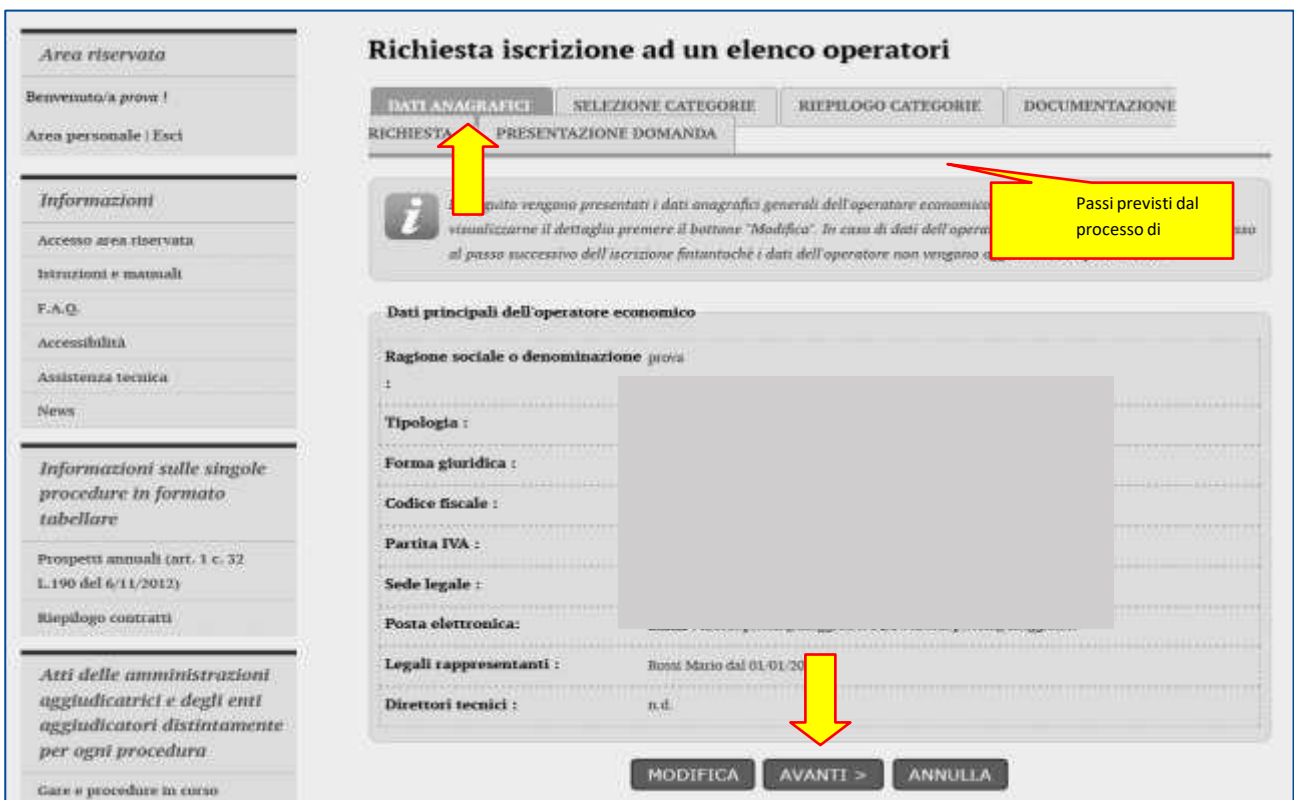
Area riservata

Benvenuto/a prova !

Area personale | Esci

Informazioni

Accesso area riservata

Istruzioni e manuali

F.A.Q.

Accessibilità

Assistenza tecnica

News

Informazioni sulle singole procedure in formato tabellare

Prospetti annuali (art. 1 c. 32 L.190 del 6/11/2012)

Riepilogo contratti

Atti delle amministrazioni aggiudicatrici e degli enti aggiudicatori distintamente per ogni procedura

Gare e procedure in corso

Richiesta iscrizione ad un elenco operatori

DATI ANAGRAFICI | SELEZIONE CATEGORIE | RIEPILOGO CATEGORIE | DOCUMENTAZIONE RICHIESTA | PRESENTAZIONE DOMANDA

Passi previsti dal processo di

Di seguito vengono presentati i dati anagrafici generali dell'operatore economico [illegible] visualizzarne il dettaglio premere il bottone "Modifica". In caso di dati dell'opera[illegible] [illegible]sso al passo successivo dell'iscrizione fintantoché i dati dell'operatore non vengano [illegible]

Dati principali dell'operatore economico

Ragione sociale o denominazione : prova

Tipologia :

Forma giuridica :

Codice fiscale :

Partita IVA :

Sede legale :

Posta elettronica:

Legali rappresentanti : Rossi Mario dal 01/01/20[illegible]

Direttori tecnici : n.d.

MODIFICA | AVANTI > | ANNULLA